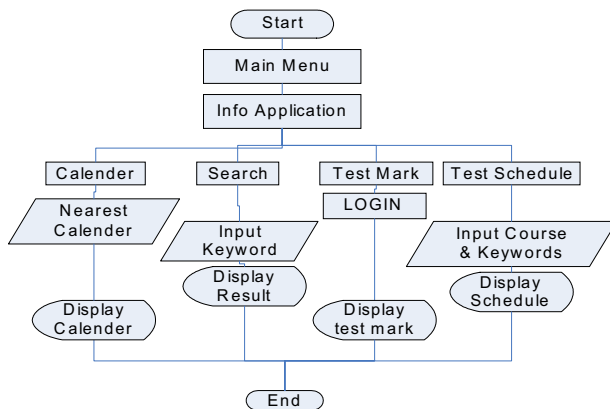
Start

Main Menu

Info Application

Calender

Nearest Calender

Display Calender

Search

Input Keyword

Display Result

Test Mark

LOGIN

Display test mark

Test Schedule

Input Course & Keywords

Display Schedule

End